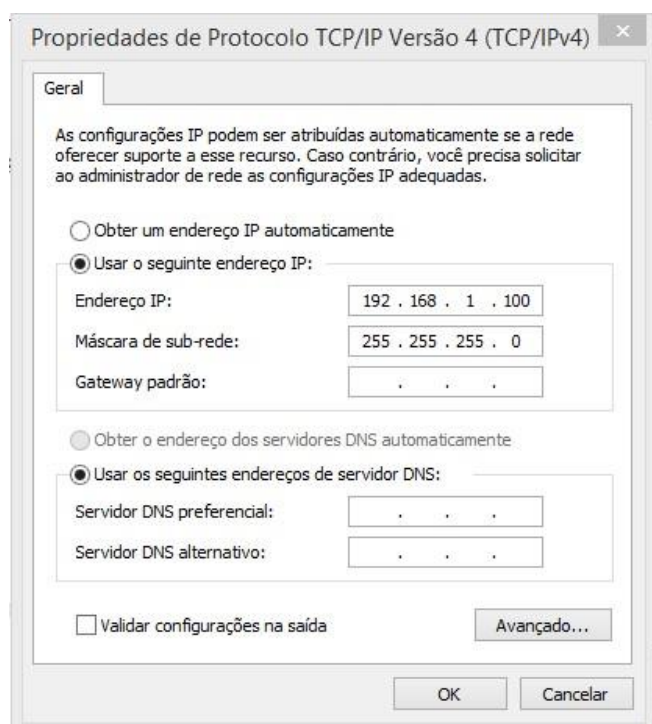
Propriedades de Protocolo TCP/IP Versão 4 (TCP/IPv4)

Geral

As configurações IP podem ser atribuídas automaticamente se a rede oferecer suporte a esse recurso. Caso contrário, você precisa solicitar ao administrador de rede as configurações IP adequadas.

Obter um endereço IP automaticamente

Usar o seguinte endereço IP:

Endereço IP: 192 . 168 . 1 . 100

Máscara de sub-rede: 255 . 255 . 255 . 0

Gateway padrão: . . .

Obter o endereço dos servidores DNS automaticamente

Usar os seguintes endereços de servidor DNS:

Servidor DNS preferencial: . . .

Servidor DNS alternativo: . . .

Validar configurações na saída

Avançado...

OK

Cancelar